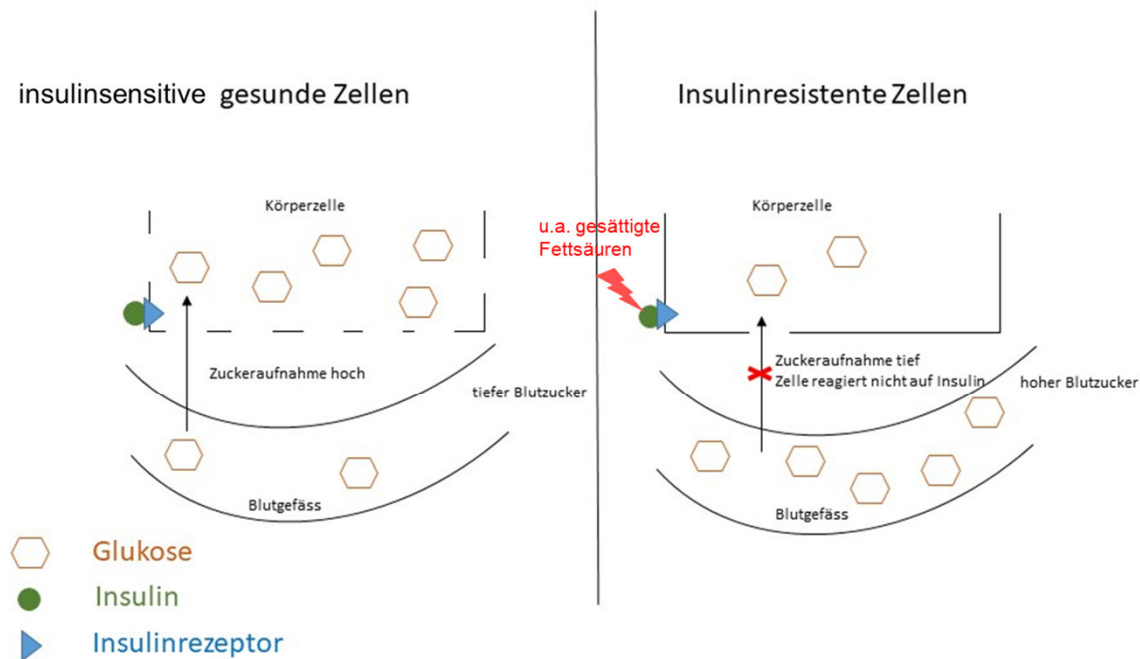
insulinsensitive gesunde Zellen

Insulinresistente Zellen

Körperzelle

u.a. gesättigte Fettsäuren

Körperzelle

Zuckeraufnahme hoch

tiefer Blutzucker

Zuckeraufnahme tief
Zelle reagiert nicht auf Insulin

hoher Blutzucker

Blutgefäss

Blutgefäss

Glukose

Insulin

Insulinrezeptor